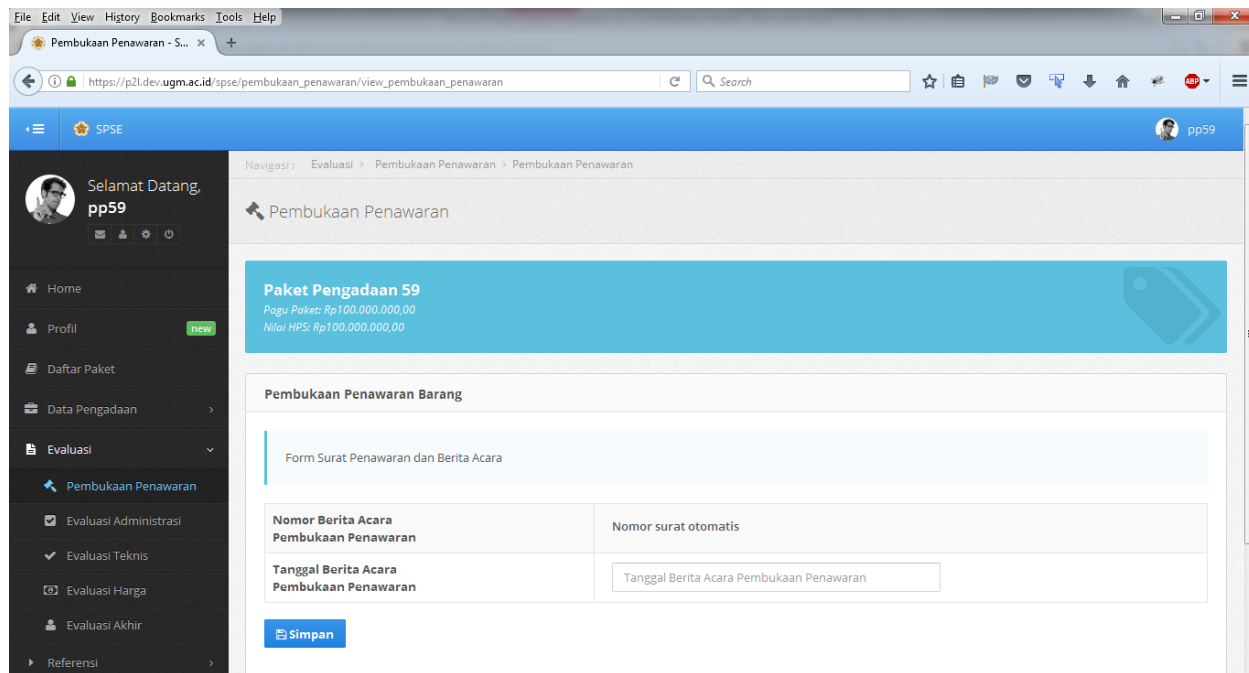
File Edit View History Bookmarks Tools Help

Pembukaan Penawaran - S... ×

https://p2l.dev.ugm.ac.id/spse/pembukaan_penawaran/view_pembukaan_penawaran

Search

SPSE

pp59

Selamat Datang, pp59

Home

Profil new

Daftar Paket

Data Pengadaan

Evaluasi

Pembukaan Penawaran

Evaluasi Administrasi

Evaluasi Teknis

Evaluasi Harga

Evaluasi Akhir

Referensi

Navigasi : Evaluasi > Pembukaan Penawaran > Pembukaan Penawaran

Pembukaan Penawaran

Paket Pengadaan 59

Pagu Paket: Rp100.000.000,00

Nilai HPS: Rp100.000.000,00

Pembukaan Penawaran Barang

Form Surat Penawaran dan Berita Acara

| Nomor Berita Acara Pembukaan Penawaran | Nomor surat otomatis |
|---|---|
| Tanggal Berita Acara Pembukaan Penawaran | Tanggal Berita Acara Pembukaan Penawaran |

Simpan